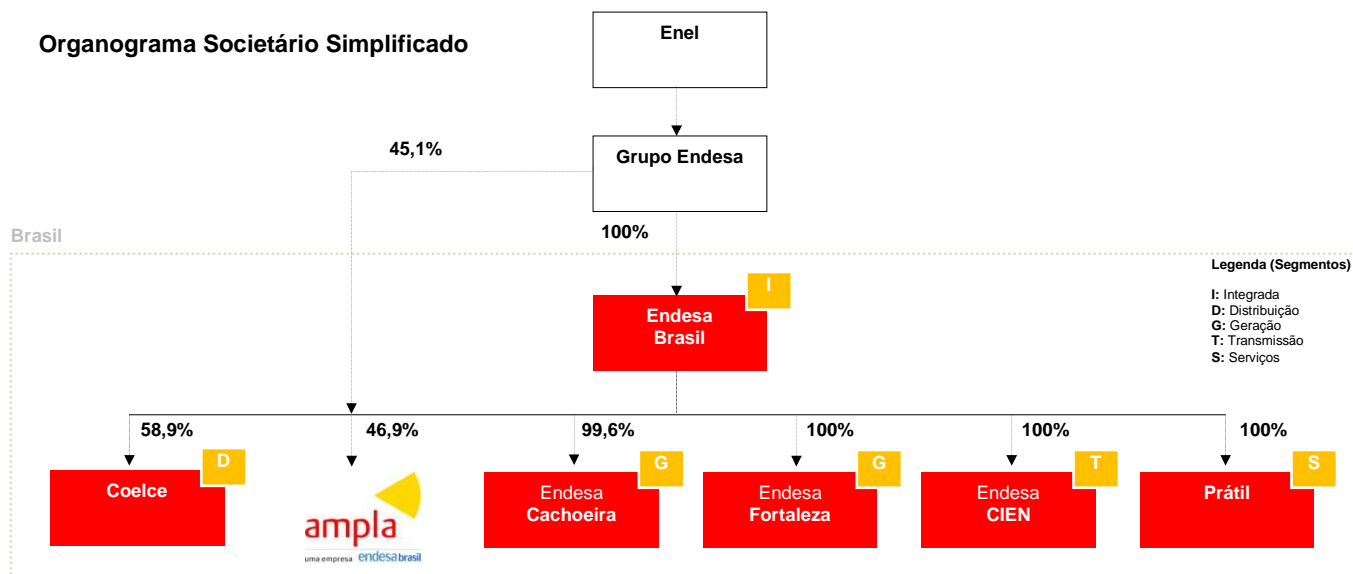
Organograma Societário Simplificado

Enel

45,1%

Grupo Endesa

Brasil

100%

Legenda (Segmentos)

I: Integrada
D: Distribuição
G: Geração
T: Transmissão
S: Serviços

Endesa Brasil

I

58,9%

46,9%

99,6%

100%

100%

100%

Coelce

D

ampla

uma empresa endesa brasil

Endesa Cachoeira

G

Endesa Fortaleza

G

Endesa CIEN

T

Prátil

S